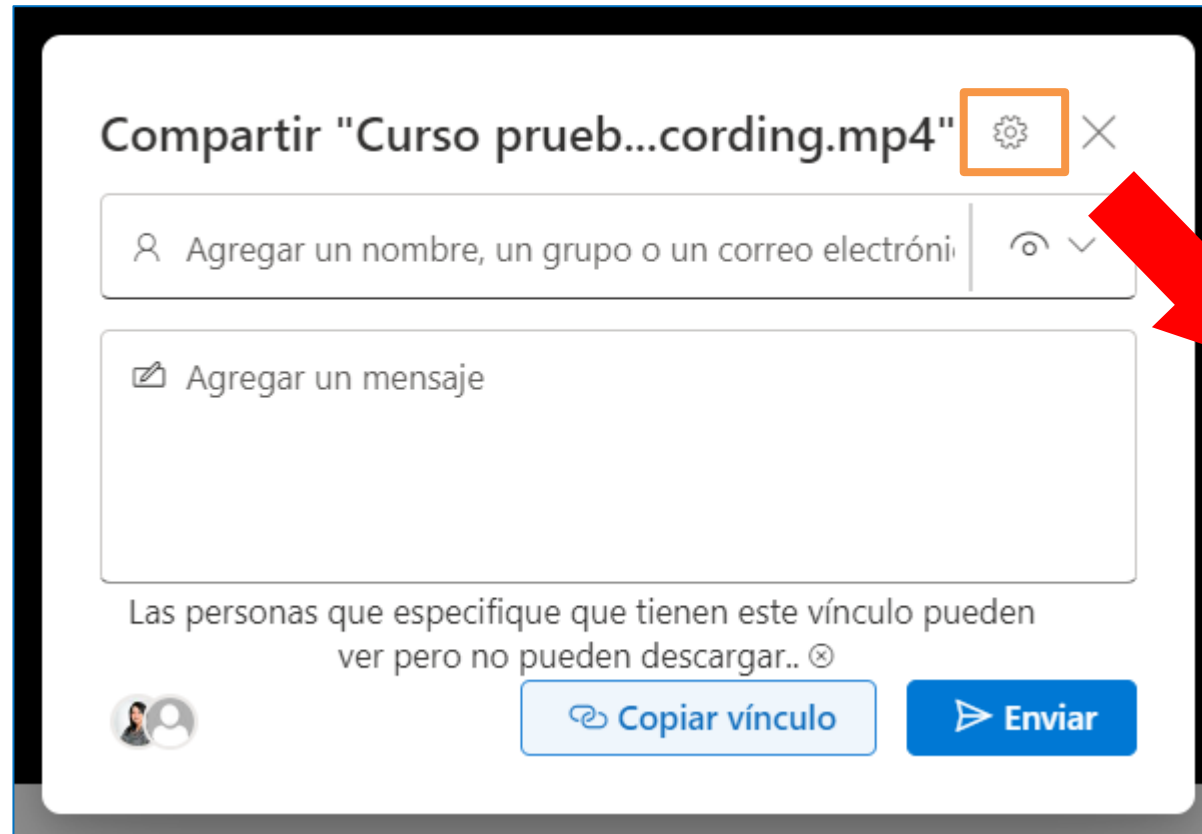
Compartir "Curso prueb...cording.mp4"

Agregar un nombre, un grupo o un correo electróni

Agregar un mensaje

Las personas que especifique que tienen este vínculo pueden ver pero no pueden descargar..

Copiar vínculo

Enviar